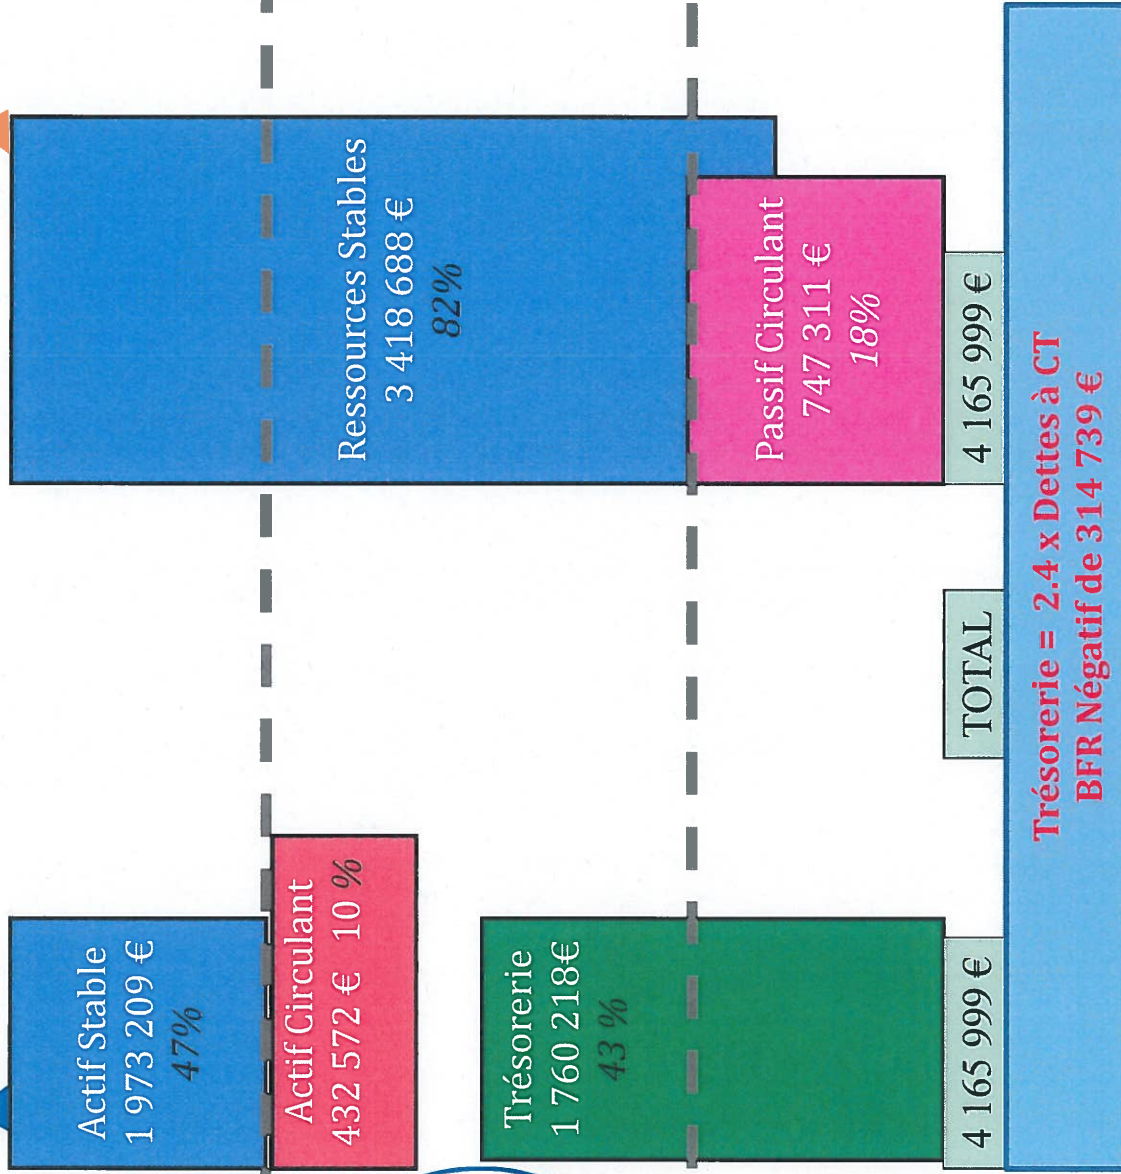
Actif Stable
1 973 209 €
47%

Actif Circulant
432 572 € 10 %

Trésorerie
1 760 218€
43 %

4 165 999 €

TOTAL

Ressources Stables
3 418 688 €
82%

Passif Circulant
747 311 €
18%

4 165 999 €

Trésorerie = 2.4 x Dettes à CT
BFR Négatif de 314 739 €